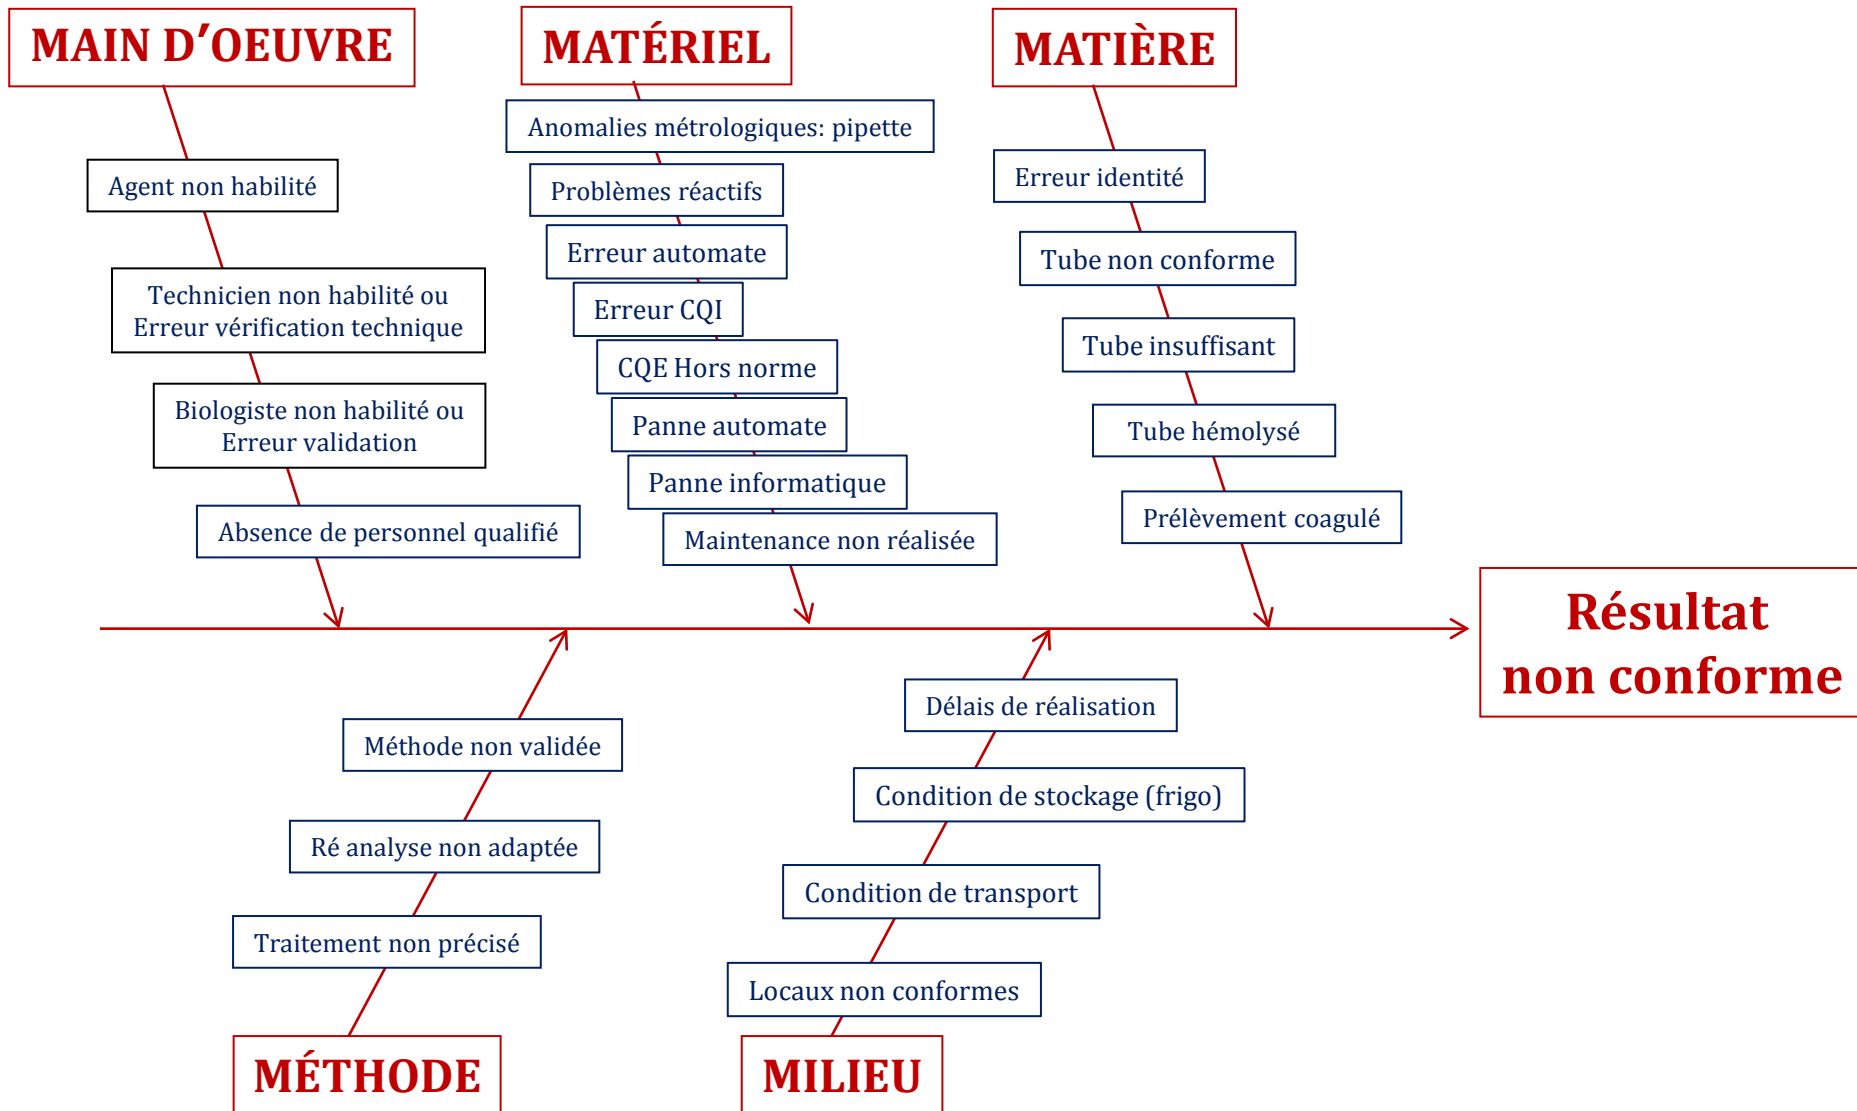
MAIN D’OEUVRE

Agent non habilité

Technicien non habilité ou Erreur vérification technique

Biologiste non habilité ou Erreur validation

Absence de personnel qualifié

MATÉRIEL

Anomalies métrologiques: pipette

Problèmes réactifs

Erreur automate

Erreur CQI

CQE Hors norme

Panne automate

Panne informatique

Maintenance non réalisée

MATIÈRE

Erreur identité

Tube non conforme

Tube insuffisant

Tube hémolysé

Prélèvement coagulé

Résultat non conforme

Méthode non validée

Ré analyse non adaptée

Traitement non précisé

MÉTHODE

Délais de réalisation

Condition de stockage (frigo)

Condition de transport

Locaux non conformes

MILIEU